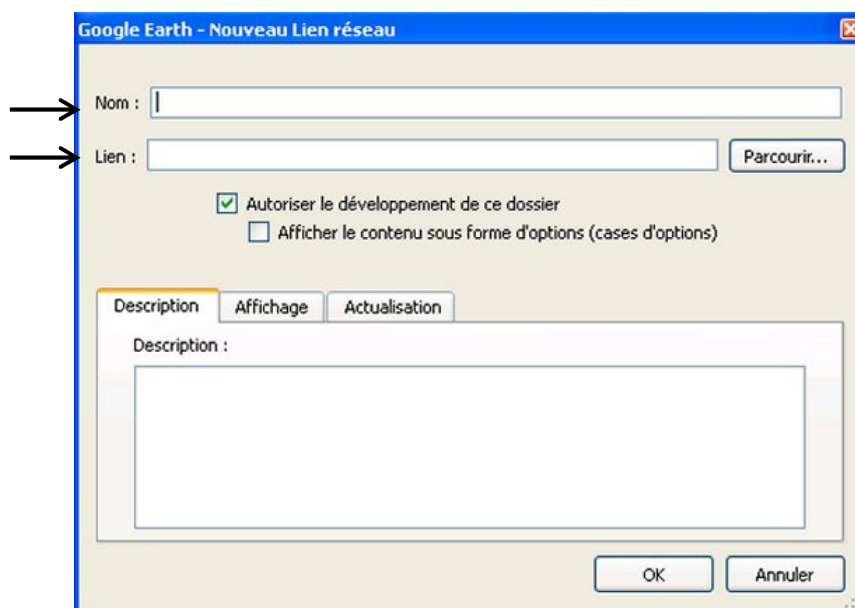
Google Earth - Nouveau Lien réseau

Nom :

Lien :

Parcourir...

Autoriser le développement de ce dossier

Afficher le contenu sous forme d'options (cases d'options)

Description

Affichage

Actualisation

Description :

OK

Annuler